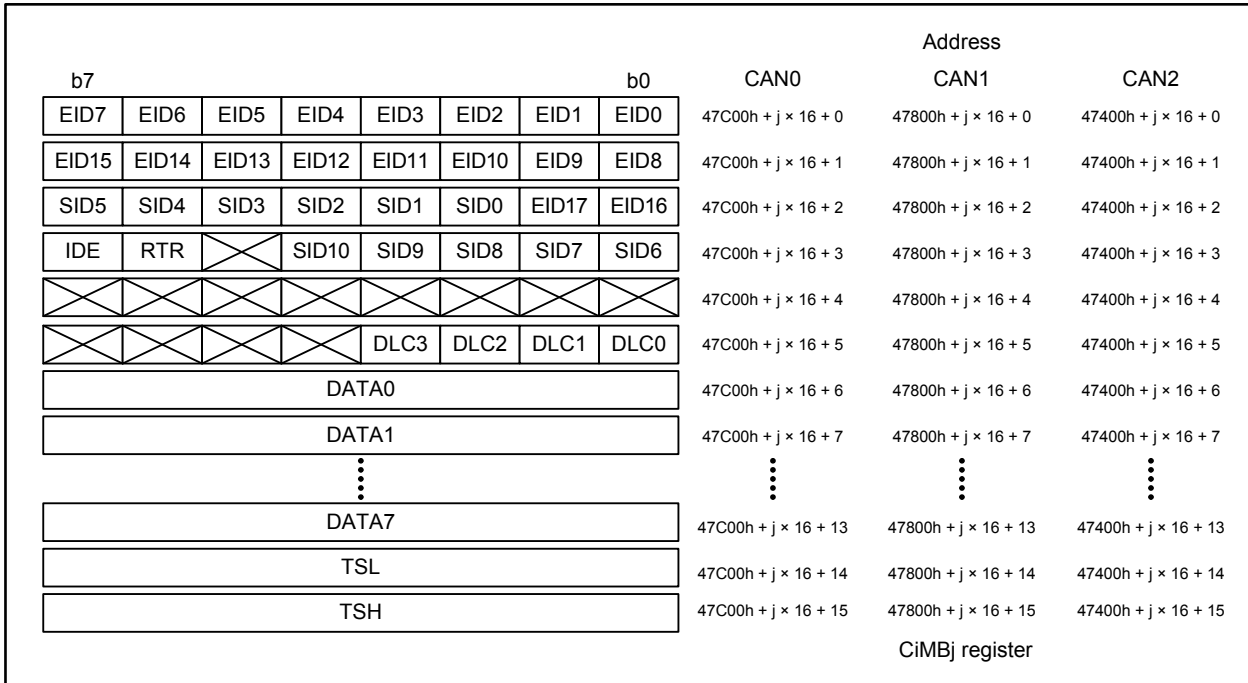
Address

| b7 | | | | | | | b0 | CAN0 | CAN1 | CAN2 |
|---|---|---|---|---|---|---|---|---|---|---|
| EID7 | EID6 | EID5 | EID4 | EID3 | EID2 | EID1 | EID0 | 47C00h + j × 16 + 0 | 47800h + j × 16 + 0 | 47400h + j × 16 + 0 |
| EID15 | EID14 | EID13 | EID12 | EID11 | EID10 | EID9 | EID8 | 47C00h + j × 16 + 1 | 47800h + j × 16 + 1 | 47400h + j × 16 + 1 |
| SID5 | SID4 | SID3 | SID2 | SID1 | SID0 | EID17 | EID16 | 47C00h + j × 16 + 2 | 47800h + j × 16 + 2 | 47400h + j × 16 + 2 |
| IDE | RTR | | SID10 | SID9 | SID8 | SID7 | SID6 | 47C00h + j × 16 + 3 | 47800h + j × 16 + 3 | 47400h + j × 16 + 3 |
| | | | | | | | | 47C00h + j × 16 + 4 | 47800h + j × 16 + 4 | 47400h + j × 16 + 4 |
| | | | | DLC3 | DLC2 | DLC1 | DLC0 | 47C00h + j × 16 + 5 | 47800h + j × 16 + 5 | 47400h + j × 16 + 5 |
| DATA0 | | | | | | | | 47C00h + j × 16 + 6 | 47800h + j × 16 + 6 | 47400h + j × 16 + 6 |
| DATA1 | | | | | | | | 47C00h + j × 16 + 7 | 47800h + j × 16 + 7 | 47400h + j × 16 + 7 |
| ⋮ | | | | | | | | ⋮ | ⋮ | ⋮ |
| DATA7 | | | | | | | | 47C00h + j × 16 + 13 | 47800h + j × 16 + 13 | 47400h + j × 16 + 13 |
| TSL | | | | | | | | 47C00h + j × 16 + 14 | 47800h + j × 16 + 14 | 47400h + j × 16 + 14 |
| TSH | | | | | | | | 47C00h + j × 16 + 15 | 47800h + j × 16 + 15 | 47400h + j × 16 + 15 |

CiMBj register